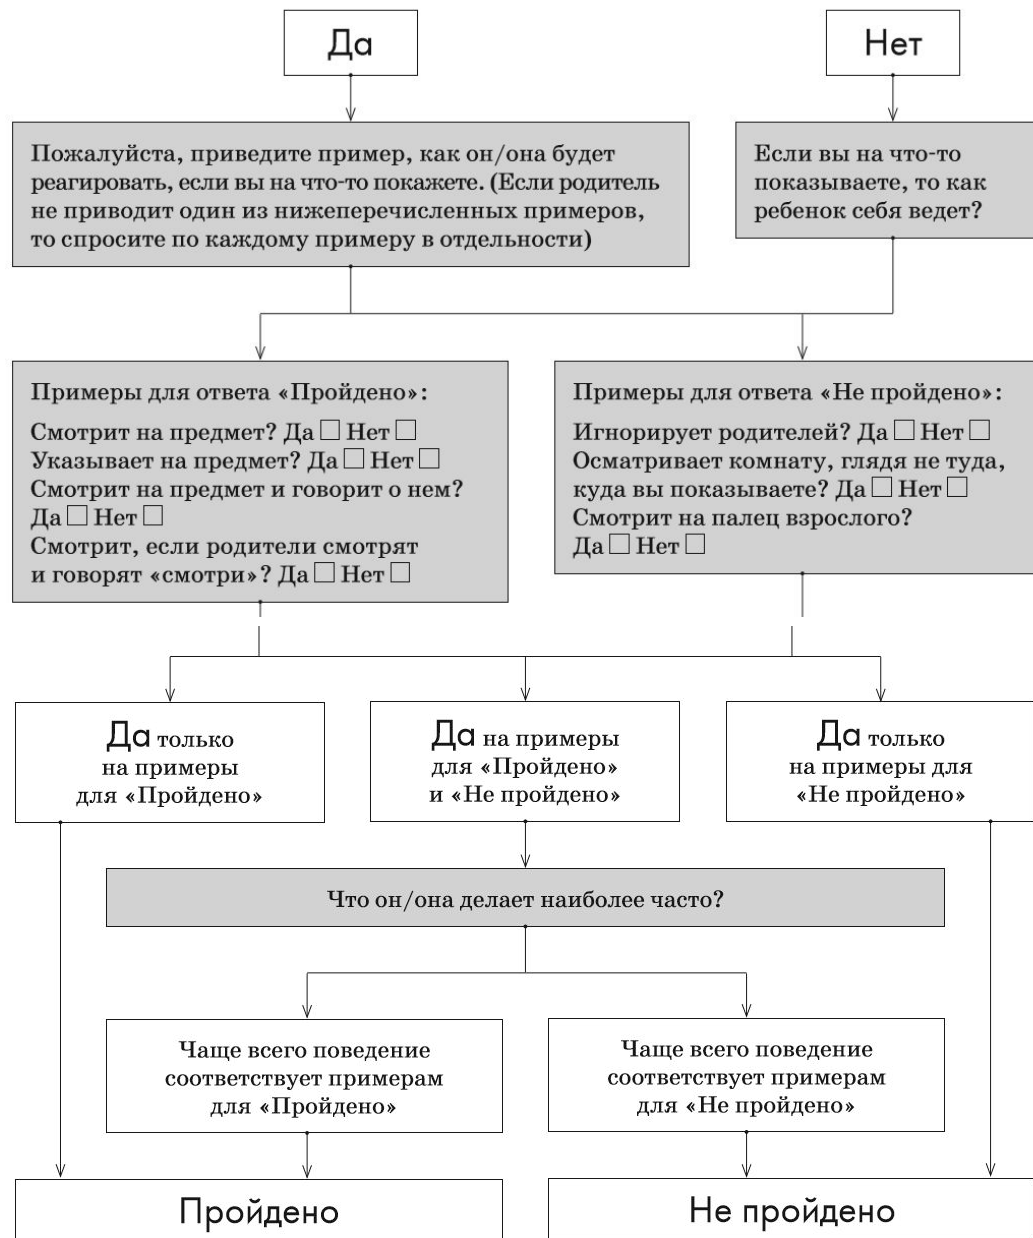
Да

Нет

Пожалуйста, приведите пример, как он/она будет реагировать, если вы на что-то покажете. (Если родитель не приводит один из нижеперечисленных примеров, то спросите по каждому примеру в отдельности)

Если вы на что-то показываете, то как ребенок себя ведет?

Примеры для ответа «Пройдено»:

Смотрит на предмет? Да ☐ Нет ☐
Указывает на предмет? Да ☐ Нет ☐
Смотрит на предмет и говорит о нем? Да ☐ Нет ☐
Смотрит, если родители смотрят и говорят «смотри»? Да ☐ Нет ☐

Примеры для ответа «Не пройдено»:

Игнорирует родителей? Да ☐ Нет ☐
Осматривает комнату, глядя не туда, куда вы показываете? Да ☐ Нет ☐
Смотрит на палец взрослого? Да ☐ Нет ☐

Да только на примеры для «Пройдено»

Да на примеры для «Пройдено» и «Не пройдено»

Да только на примеры для «Не пройдено»

Что он/она делает наиболее часто?

Чаще всего поведение соответствует примерам для «Пройдено»

Чаще всего поведение соответствует примерам для «Не пройдено»

Пройдено

Не пройдено